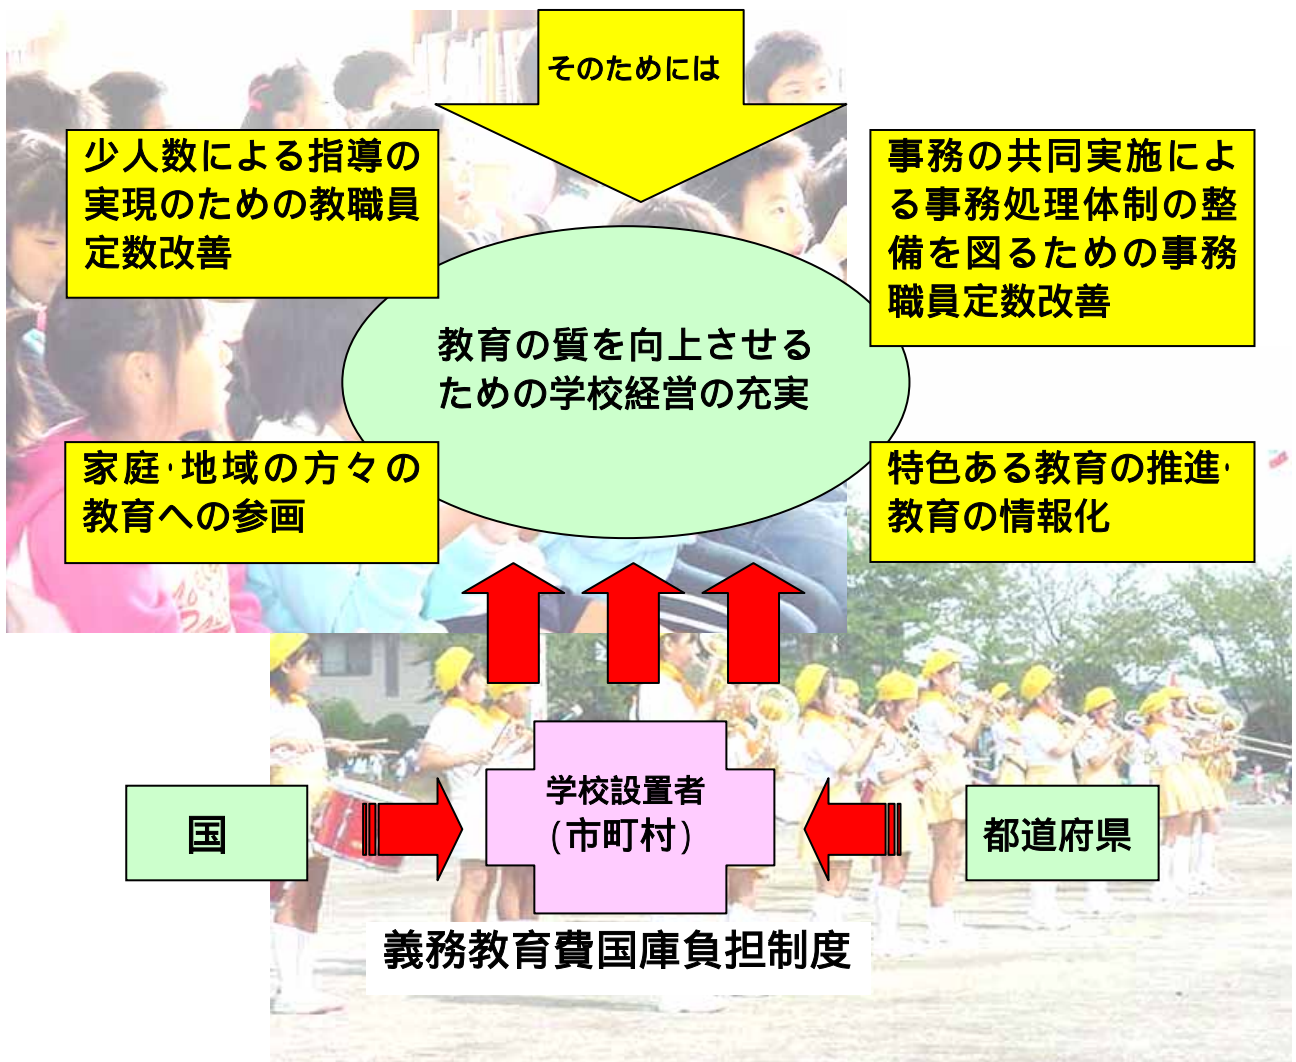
そのためには

少人数による指導の実現のための教職員定数改善

事務の共同実施による事務処理体制の整備を図るための事務職員定数改善

教育の質を向上させるための学校経営の充実

家庭･地域の方々の教育への参画

特色ある教育の推進･教育の情報化

国

学校設置者
（市町村）

都道府県

義務教育費国庫負担制度